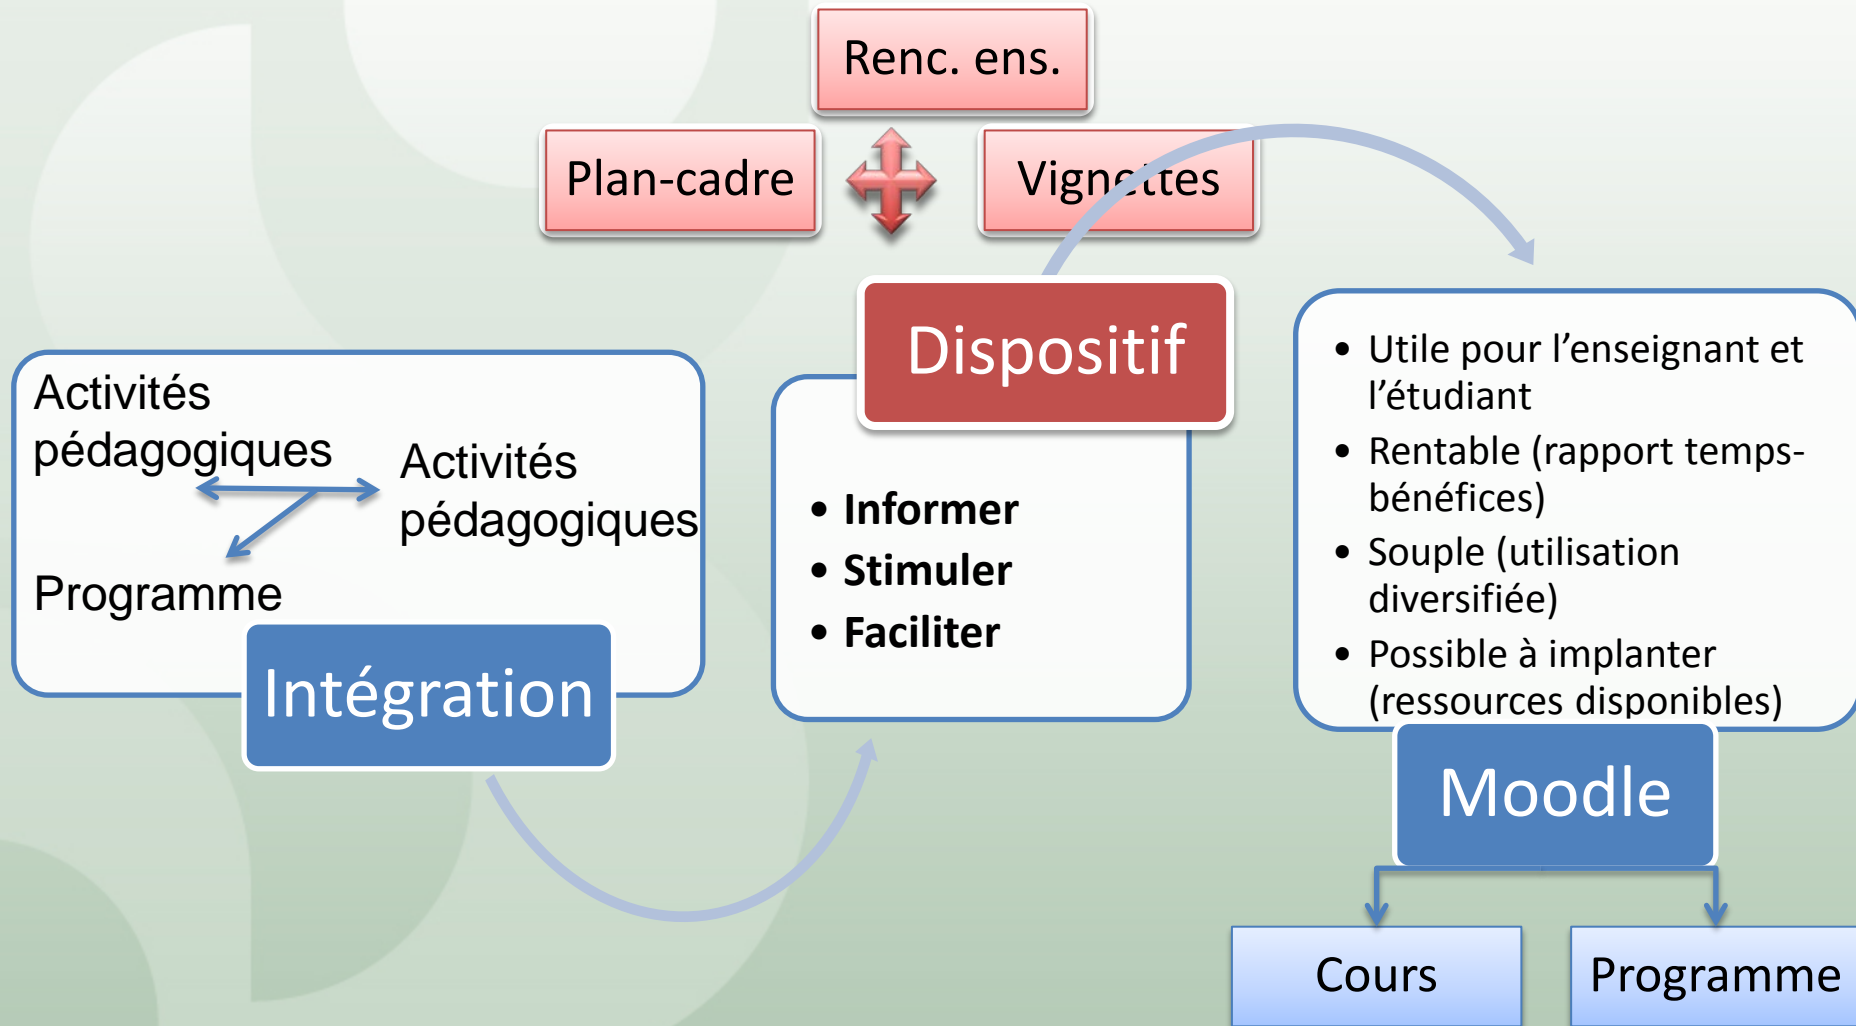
Renc. ens.

Plan-cadre

Vignettes

Dispositif

- Informer
- Stimuler
- Faciliter

Activités pédagogiques

Activités pédagogiques

Programme

Intégration

- Utile pour l'enseignant et l'étudiant
- Rentable (rapport temps-bénéfices)
- Souple (utilisation diversifiée)
- Possible à implanter (ressources disponibles)

Moodle

Cours

Programme